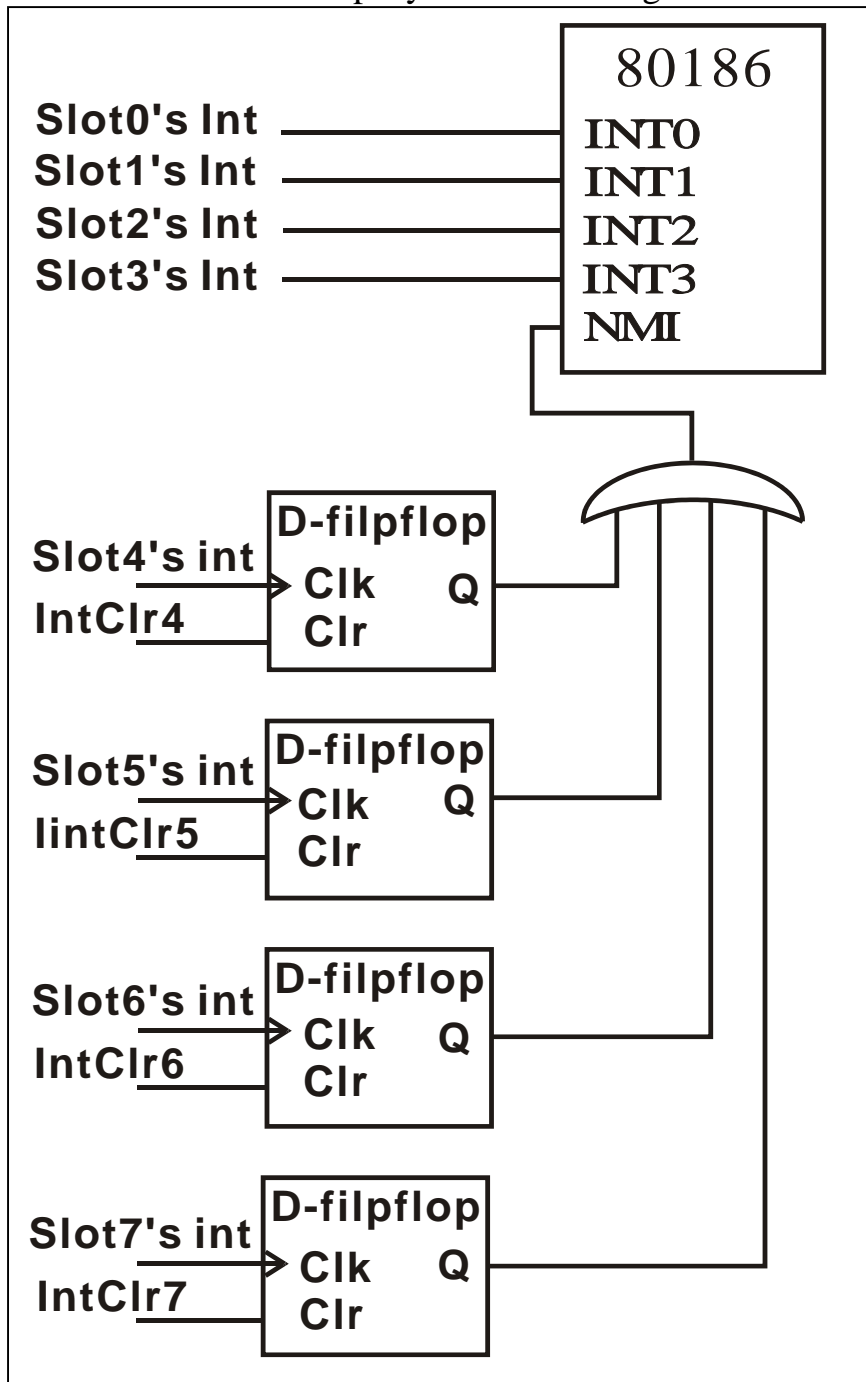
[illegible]

80186
INT0
INT1
INT2
INT3
NMI

Slot0's Int
Slot1's Int
Slot2's Int
Slot3's Int

D-filpflop
Slot4's int
Clk
Q
IntClr4
Clr

D-filpflop
Slot5's int
Clk
Q
IintClr5
Clr

D-filpflop
Slot6's int
Clk
Q
IntClr6
Clr

D-filpflop
Slot7's int
Clk
Q
IntClr7
Clr